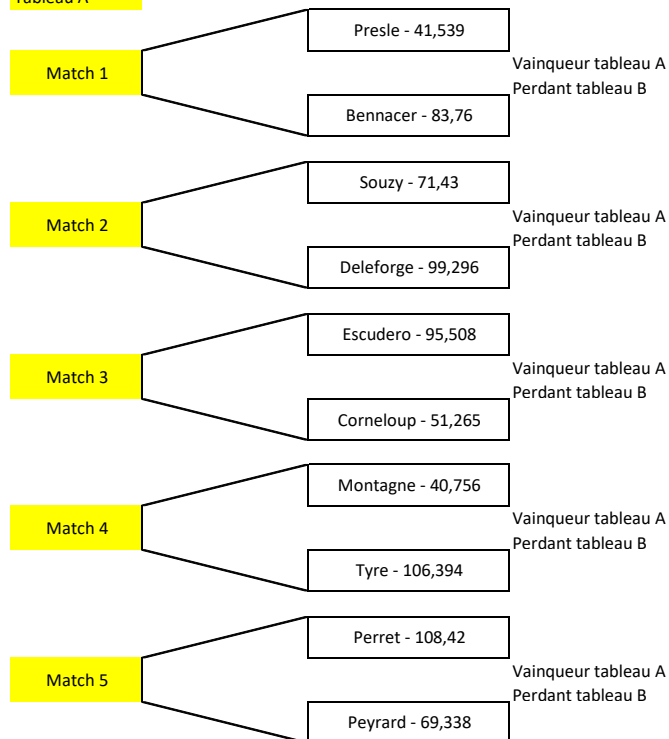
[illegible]

Match 1

Presle - 41,539

Bennacer - 83,76

Vainqueur tableau A
Perdant tableau B

Match 2

Souzy - 71,43

Deleforge - 99,296

Vainqueur tableau A
Perdant tableau B

Match 3

Escudero - 95,508

Corneloup - 51,265

Vainqueur tableau A
Perdant tableau B

Match 4

Montagne - 40,756

Tyre - 106,394

Vainqueur tableau A
Perdant tableau B

Match 5

Perret - 108,42

Peyrard - 69,338

Vainqueur tableau A
Perdant tableau B